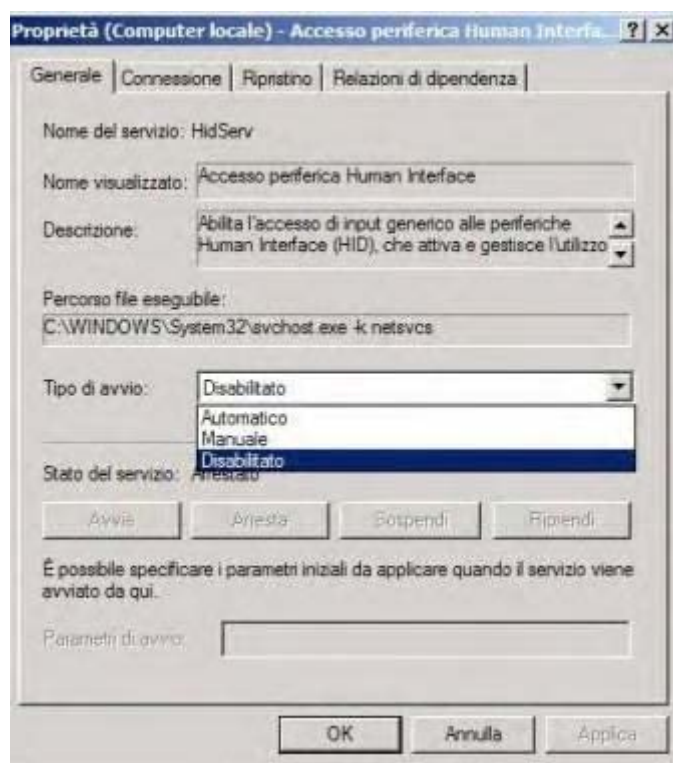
Proprietà (Computer locale) - Accesso periferica Human Interfa... ? ×

Generale | Connessione | Ripristino | Relazioni di dipendenza

Nome del servizio: HidServ

Nome visualizzato: Accesso periferica Human Interface

Descrizione: Abilita l'accesso di input generico alle periferiche Human Interface (HID), che attiva e gestisce l'utilizzo

Percorso file eseguibile:
C:\WINDOWS\System32\svchost.exe -k netsvcs

Tipo di avvio: Disabilitato

Automatico
Manuale
Disabilitato

Stato del servizio: Arrestato

Avvia | Arresta | Sospendi | Riprendi

È possibile specificare i parametri iniziali da applicare quando il servizio viene avviato da qui.

Parametri di avvio:

OK | Annulla | Applica